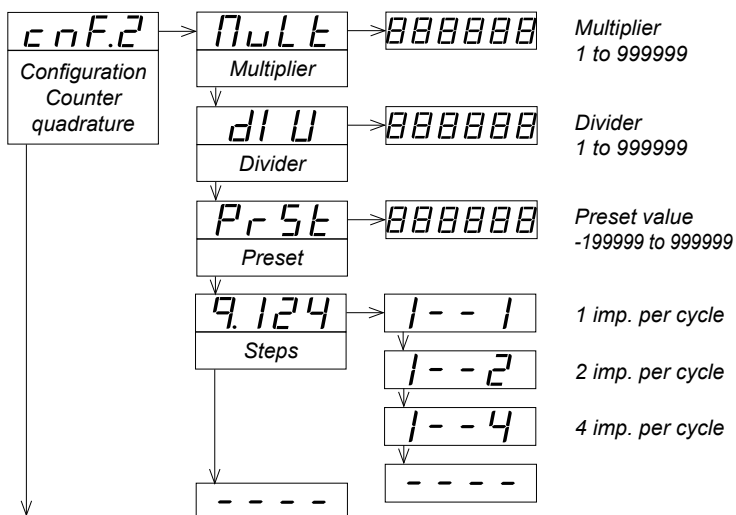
cnF.2

Configuration Counter quadrature

MuLt

Multiplier

888888

Multiplier
1 to 999999

dIU

Divider

888888

Divider
1 to 999999

PrSt

Preset

888888

Preset value
-199999 to 999999

9.124

Steps

I - - I

1 imp. per cycle

I - - 2

2 imp. per cycle

I - - 4

4 imp. per cycle

- - - -

- - - -